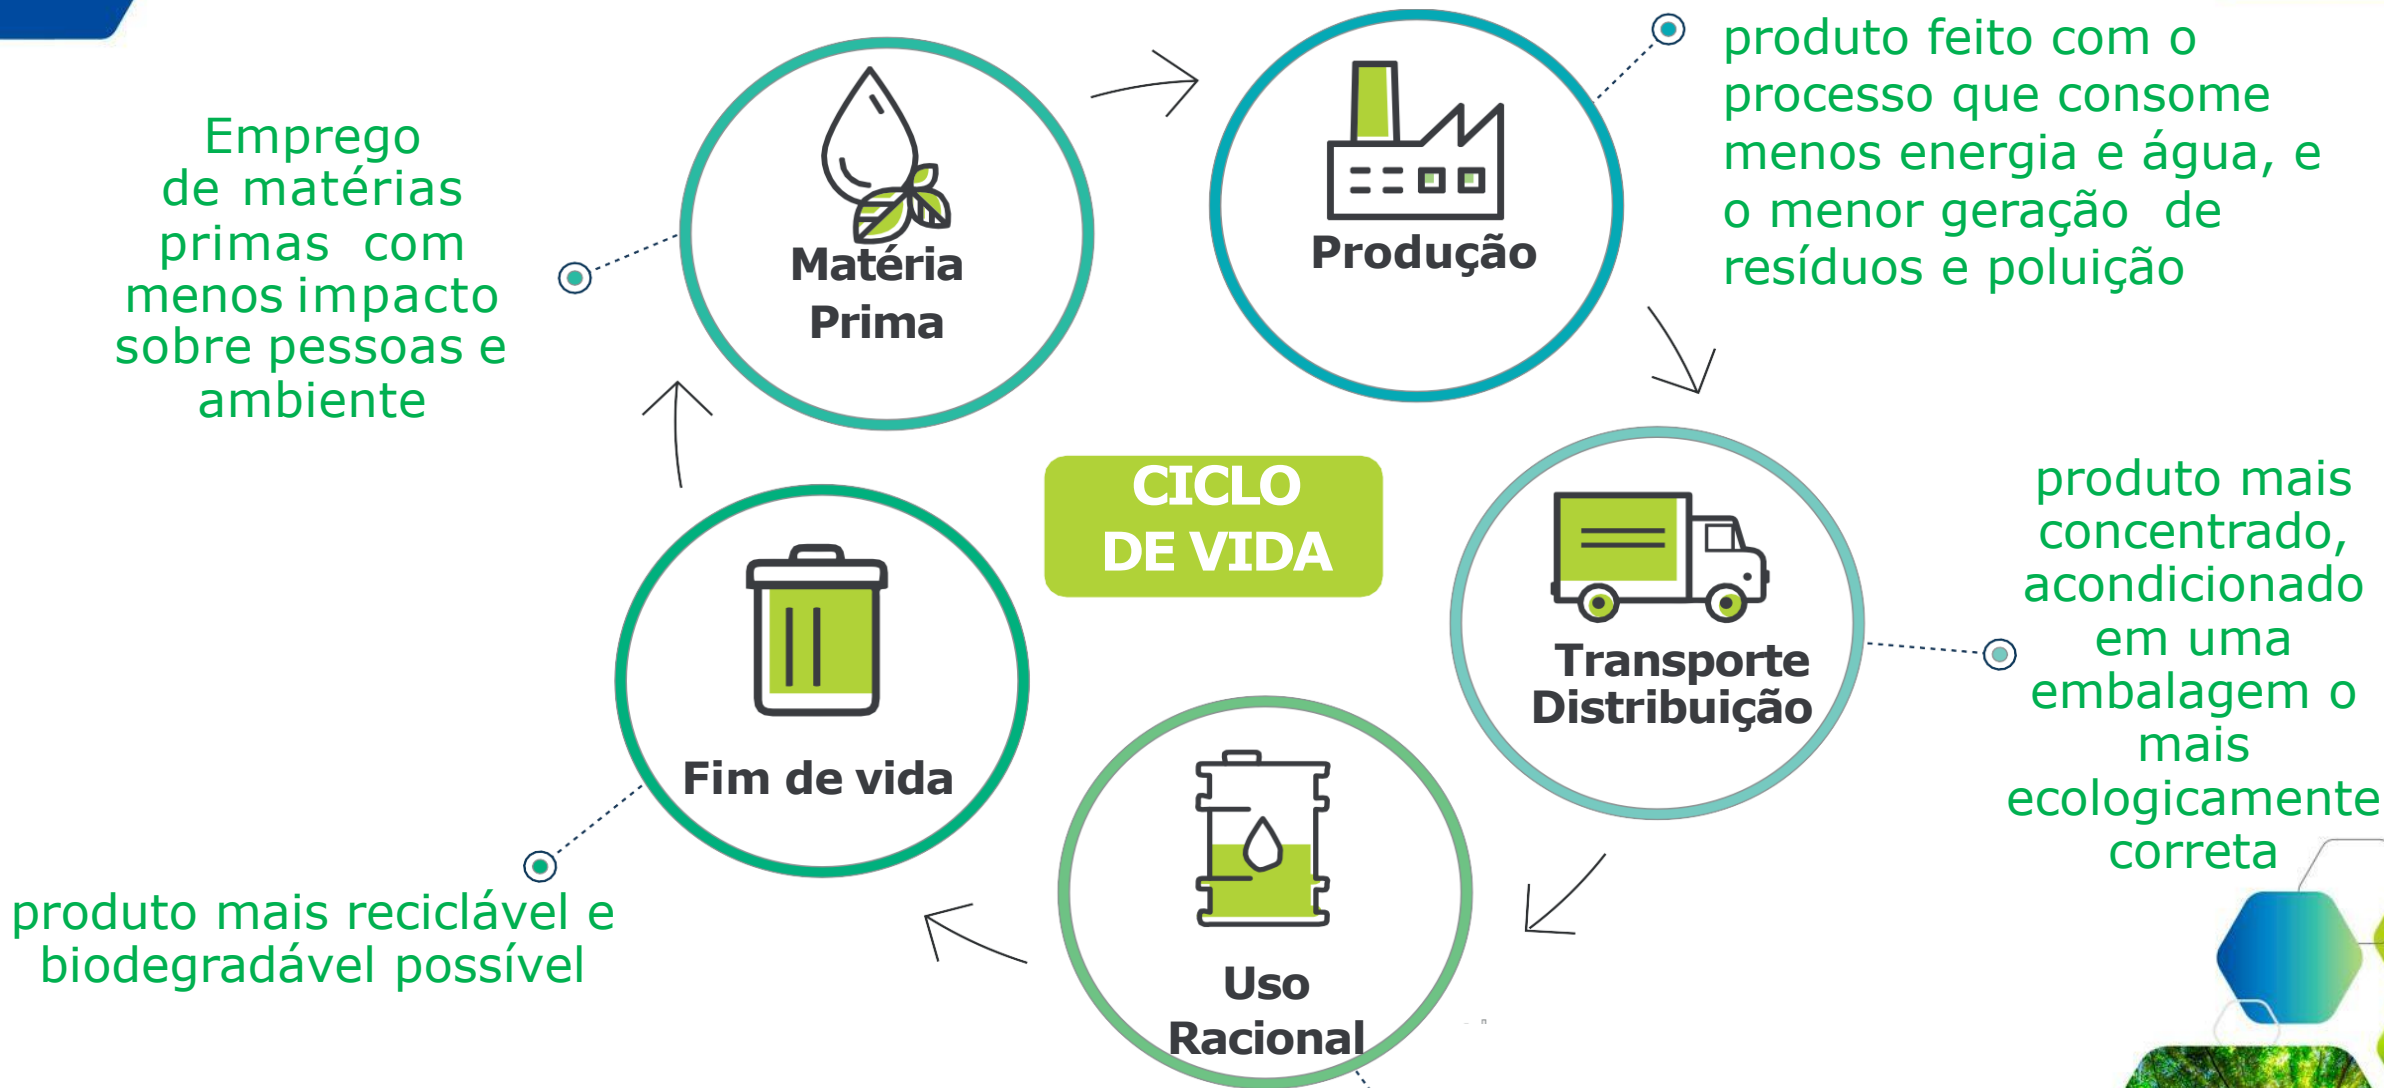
Emprego de matérias primas com menos impacto sobre pessoas e ambiente

Matéria Prima

Produção

produto feito com o processo que consome menos energia e água, e o menor geração de resíduos e poluição

CICLO DE VIDA

Transporte Distribuição

produto mais concentrado, acondicionado em uma embalagem o mais ecologicamente correta

Uso Racional

Fim de vida

produto mais reciclável e biodegradável possível